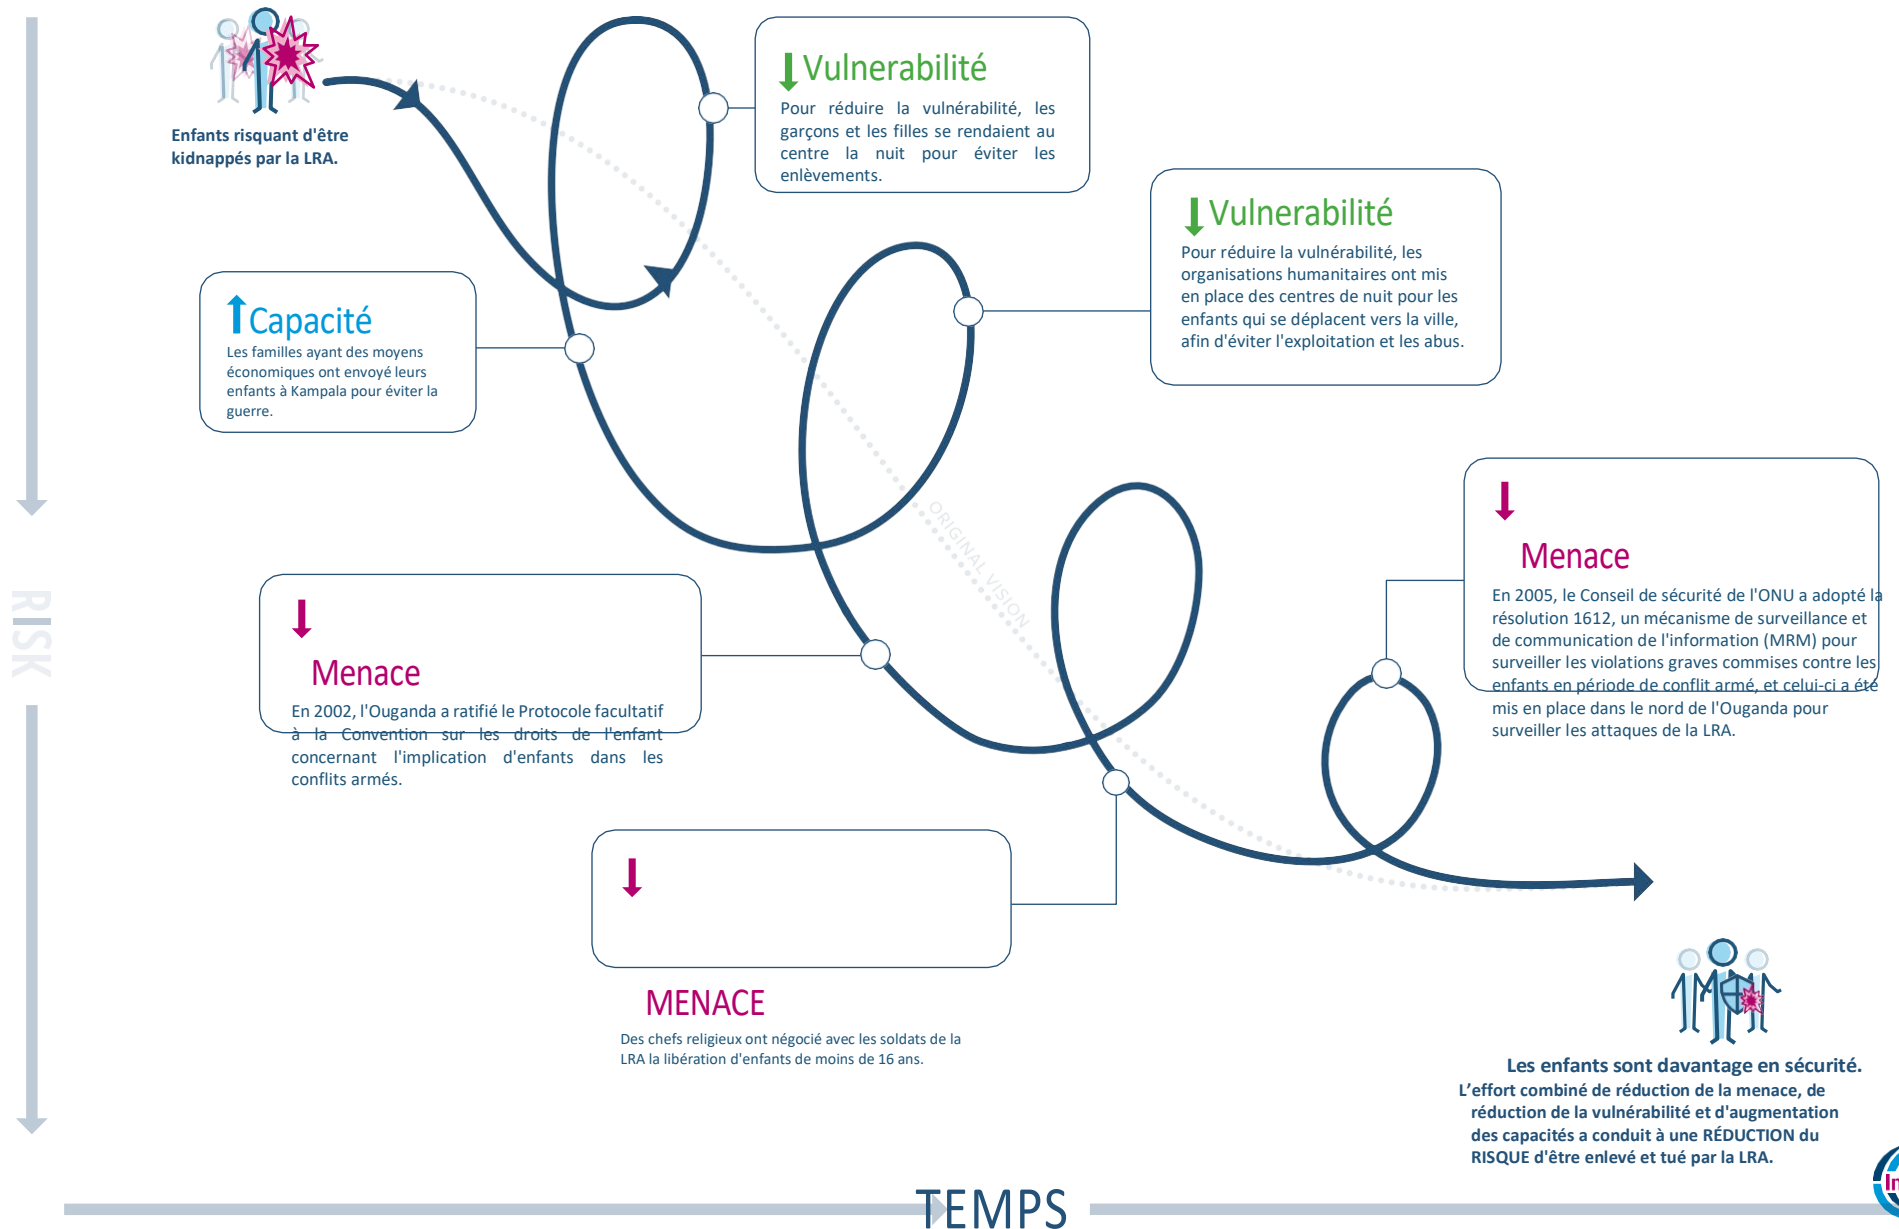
Enfants risquant d'être kidnappés par la LRA.

Vulnerabilité
Pour réduire la vulnérabilité, les garçons et les filles se rendaient au centre la nuit pour éviter les enlèvements.

Vulnerabilité
Pour réduire la vulnérabilité, les organisations humanitaires ont mis en place des centres de nuit pour les enfants qui se déplacent vers la ville, afin d'éviter l'exploitation et les abus.

Capacité
Les familles ayant des moyens économiques ont envoyé leurs enfants à Kampala pour éviter la guerre.

Menace
En 2005, le Conseil de sécurité de l'ONU a adopté la résolution 1612, un mécanisme de surveillance et de communication de l'information (MRM) pour surveiller les violations graves commises contre les enfants en période de conflit armé, et celui-ci a été mis en place dans le nord de l'Ouganda pour surveiller les attaques de la LRA.

Menace
En 2002, l'Ouganda a ratifié le Protocole facultatif à la Convention sur les droits de l'enfant concernant l'implication d'enfants dans les conflits armés.

ORIGINAL VISION

RISK

MENACE
Des chefs religieux ont négocié avec les soldats de la LRA la libération d'enfants de moins de 16 ans.

Les enfants sont davantage en sécurité.
L'effort combiné de réduction de la menace, de réduction de la vulnérabilité et d'augmentation des capacités a conduit à une RÉDUCTION du RISQUE d'être enlevé et tué par la LRA.

TEMPS